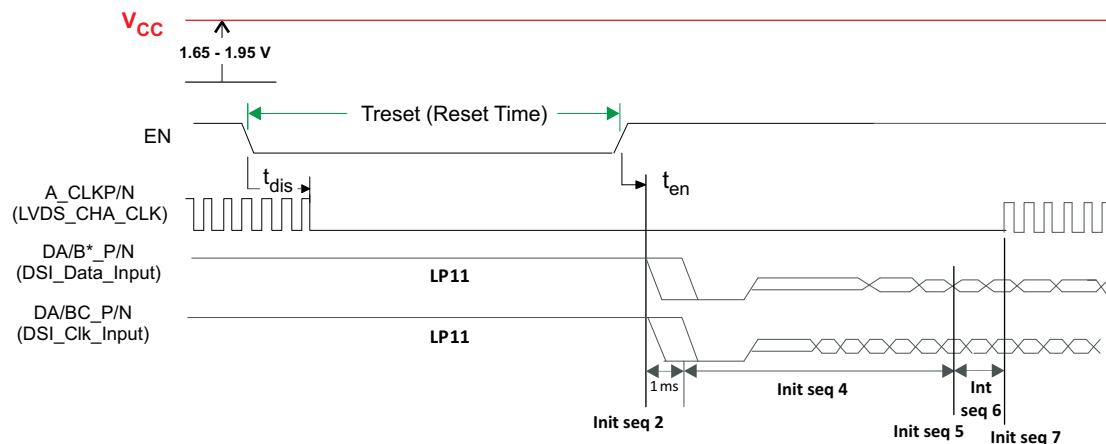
$V_{CC}$

1.65 - 1.95 V

EN

Treset (Reset Time)

$t_{dis}$

$t_{en}$

A_CLKP/N
(LVDS_CHA_CLK)

DA/B*_P/N
(DSI_Data_Input)

LP11

DA/BC_P/N
(DSI_Clk_Input)

LP11

1 ms

Init seq 4

Int seq 6

Init seq 2

Init seq 5

Init seq 7